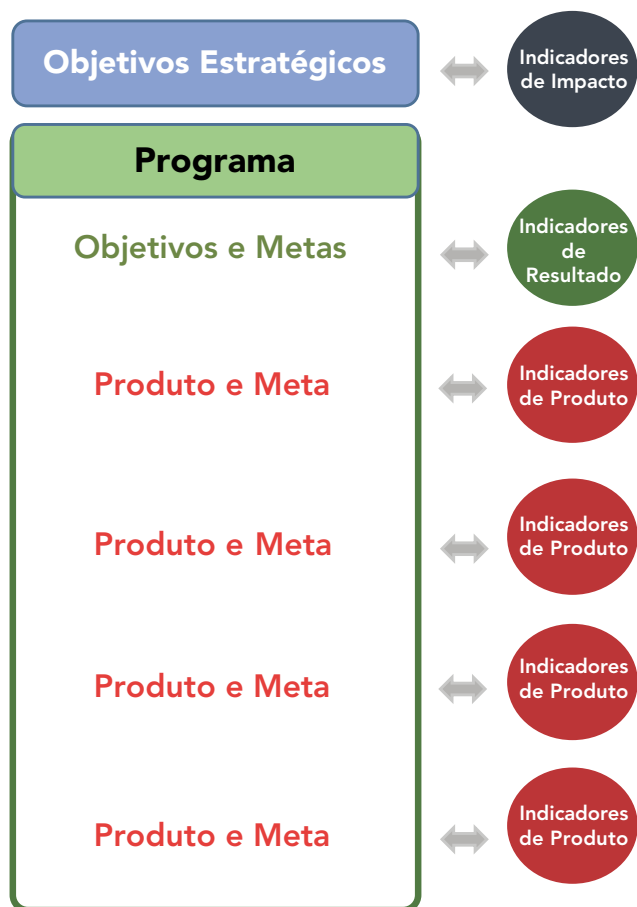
Objetivos Estratégicos

Indicadores de Impacto

Programa

Objetivos e Metas

Indicadores de Resultado

Produto e Meta

Indicadores de Produto

Produto e Meta

Indicadores de Produto

Produto e Meta

Indicadores de Produto

Produto e Meta

Indicadores de Produto